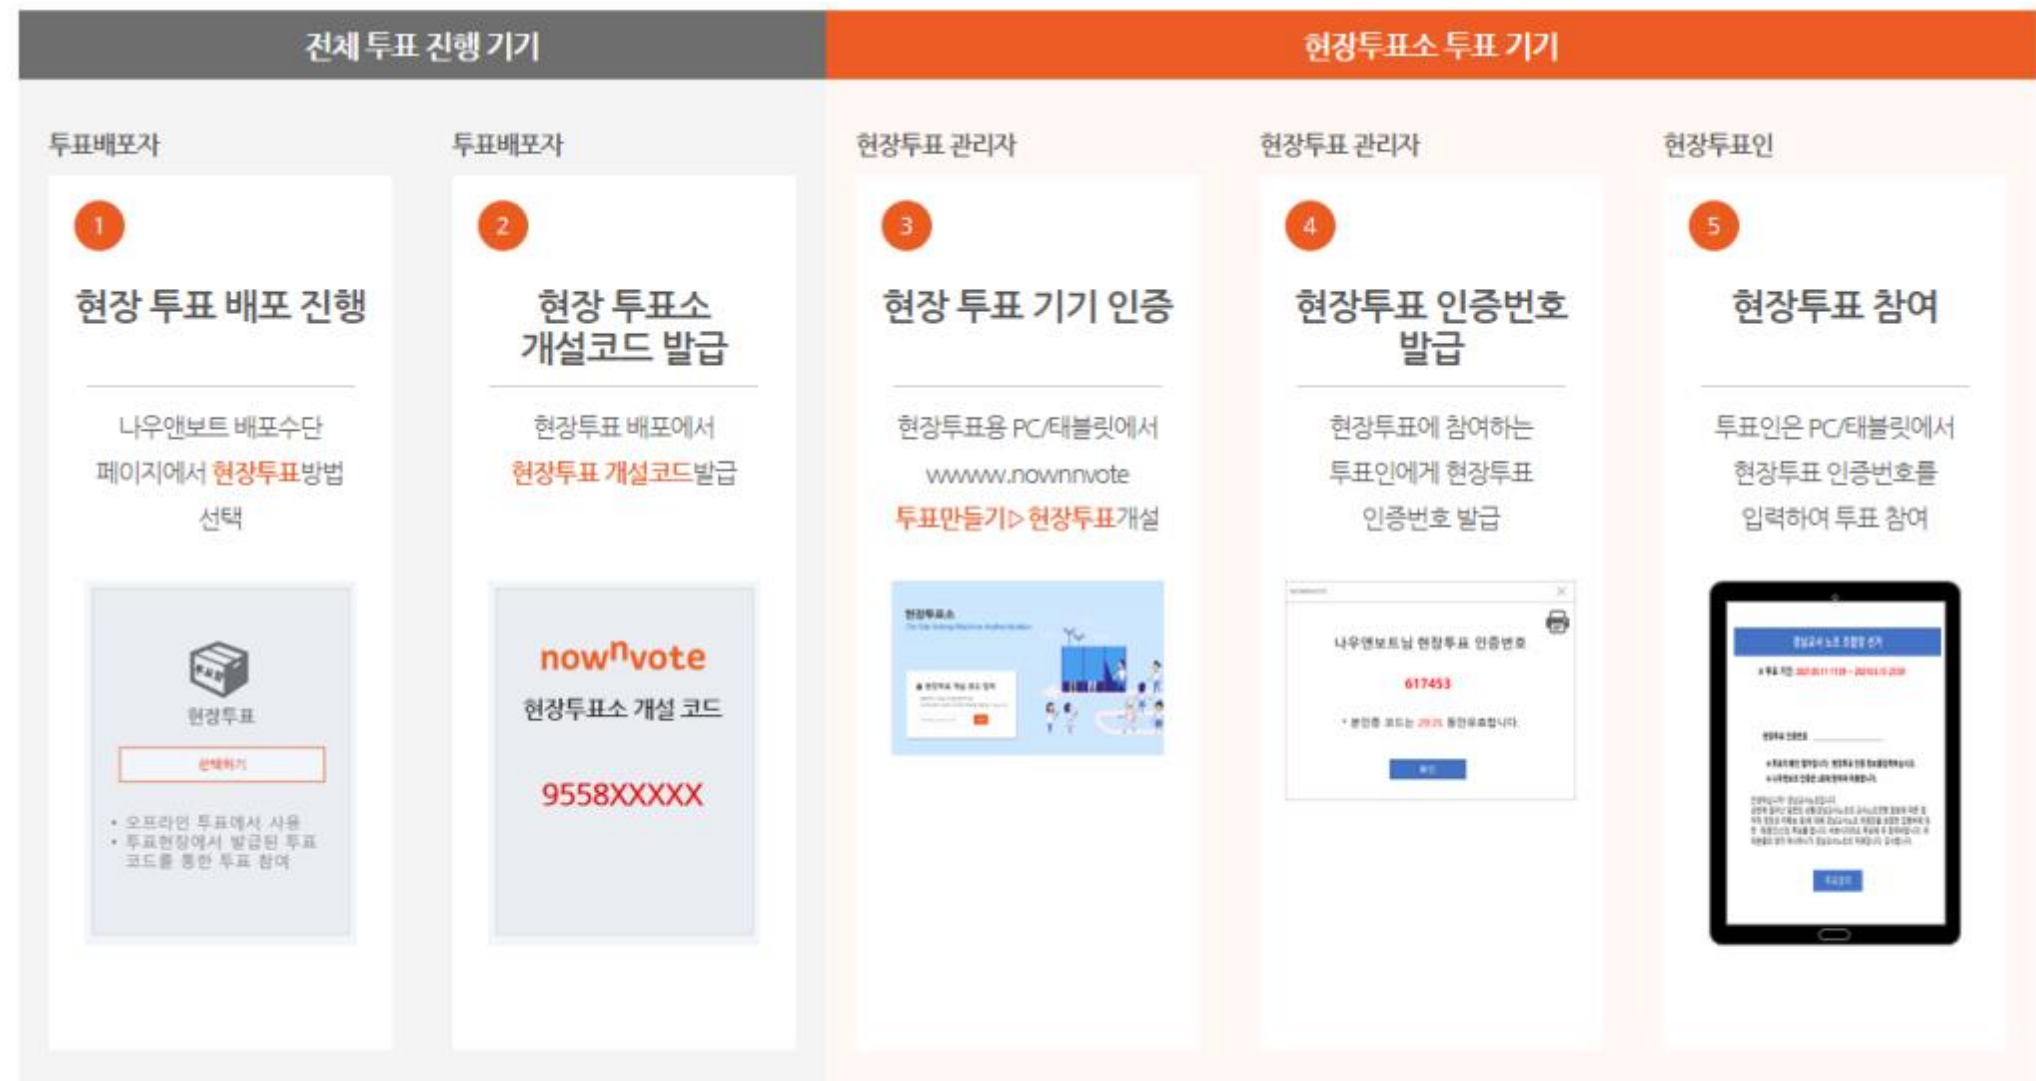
전체 투표 진행 기기

현장투표소 투표 기기

투표배포자

1

현장 투표 배포 진행

나우앤보트 배포수단 페이지에서 현장투표방법 선택

현장투표

선택하기

• 오프라인 투표에서 사용
• 투표현장에서 발급된 투표 코드를 통한 투표 참여

투표배포자

2

현장 투표소 개설코드 발급

현장투표 배포에서 현장투표 개설코드발급

now$^n$vote

현장투표소 개설 코드

9558XXXXX

현장투표 관리자

3

현장 투표 기기 인증

현장투표용 PC/태블릿에서 wwww.nownnvote 투표만들기▷현장투표개설

현장투표소

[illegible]

현장투표 관리자

4

현장투표 인증번호 발급

현장투표에 참여하는 투표인에게 현장투표 인증번호 발급

나우앤보트님 현장투표 인증번호

617453

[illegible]

확인

현장투표인

5

현장투표 참여

투표인은 PC/태블릿에서 현장투표 인증번호를 입력하여 투표 참여

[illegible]